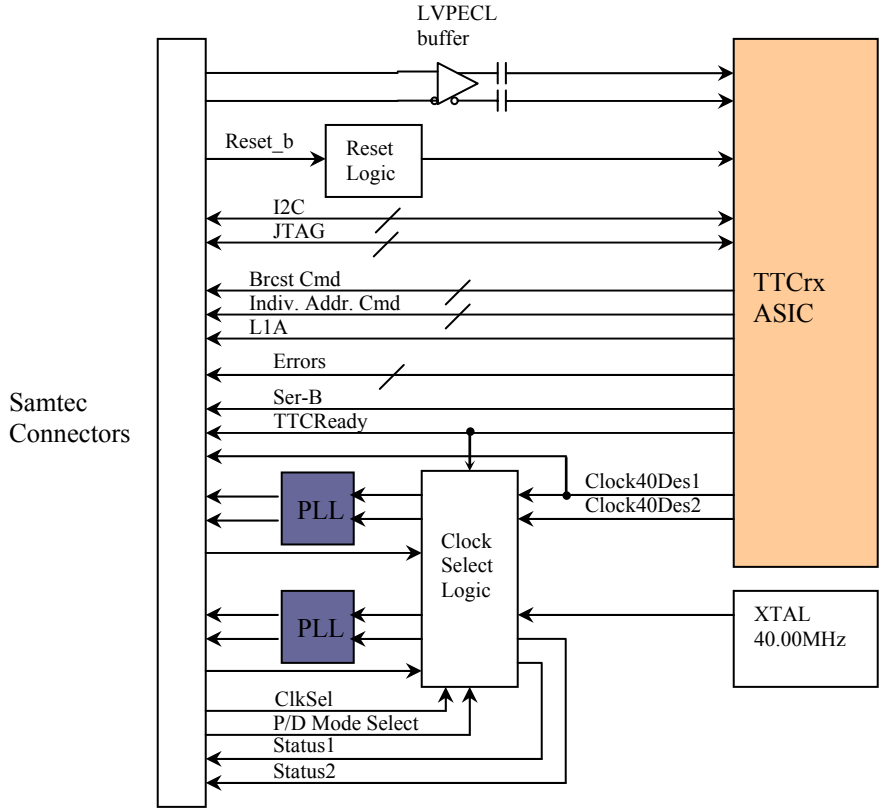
LVPECL
buffer

Reset_b

Reset
Logic

I2C

JTAG

Brcst Cmd

Indiv. Addr. Cmd

L1A

Errors

Ser-B

TTCReady

TTCrx
ASIC

Samtec
Connectors

Clock40Des1

Clock40Des2

PLL

Clock
Select
Logic

PLL

XTAL
40.00MHz

ClkSel

P/D Mode Select

Status1

Status2